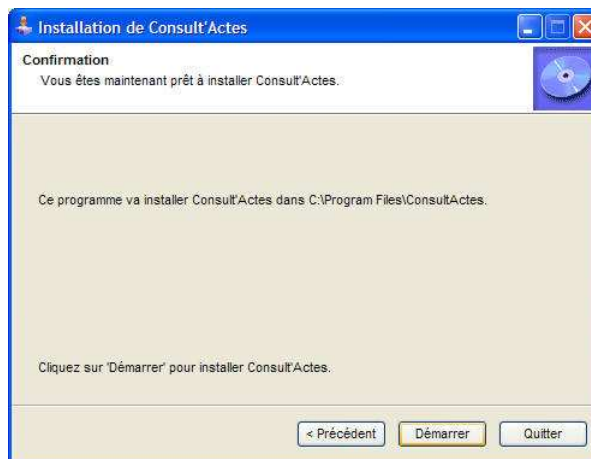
Installation de Consult'Actes

Confirmation

Vous êtes maintenant prêt à installer Consult'Actes.

Ce programme va installer Consult'Actes dans C:\Program Files\ConsultActes.

Cliquez sur 'Démarrer' pour installer Consult'Actes.

< Précédent

Démarrer

Quitter